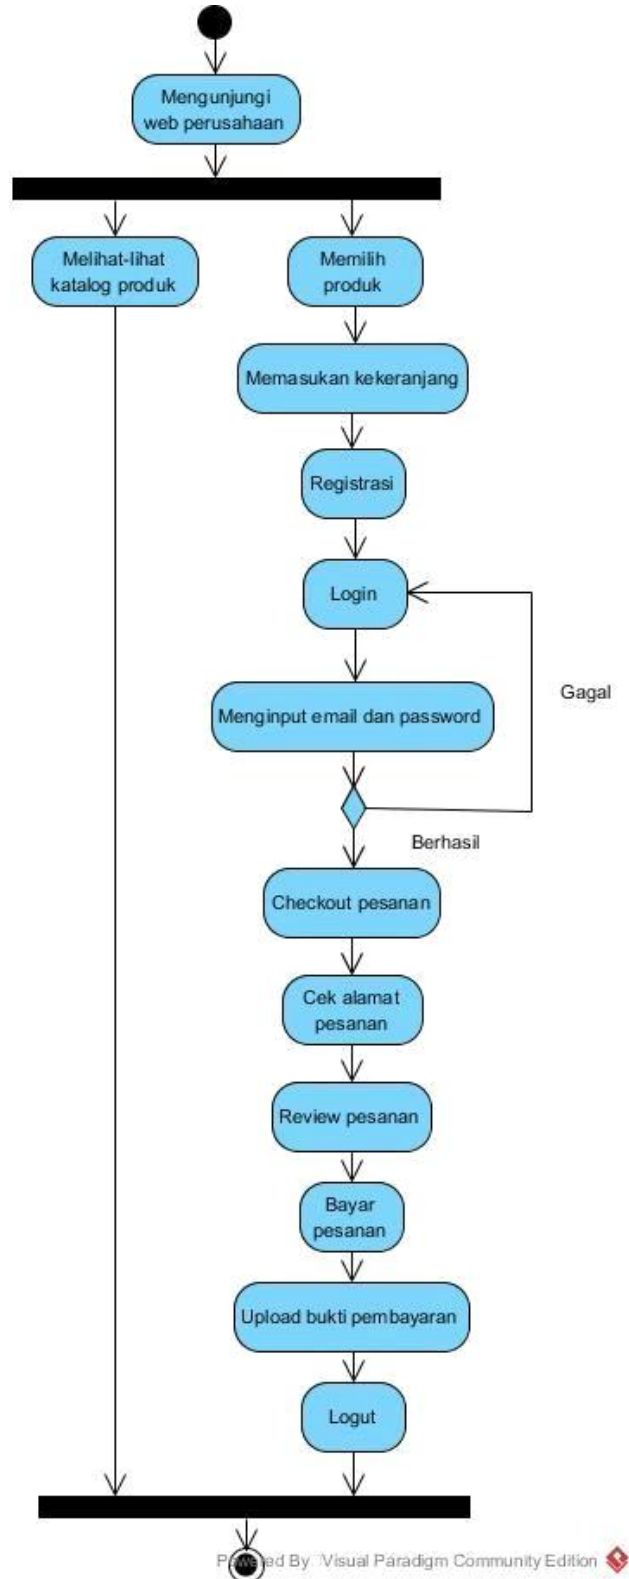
Mengunjungi web perusahaan

Melihat-lihat katalog produk

Memilih produk

Memasukan kekeranjang

Registrasi

Login

Gagal

Menginput email dan password

Berhasil

Checkout pesanan

Cek alamat pesanan

Review pesanan

Bayar pesanan

Upload bukti pembayaran

Logut

P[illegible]ed By: Visual Paradigm Community Edition